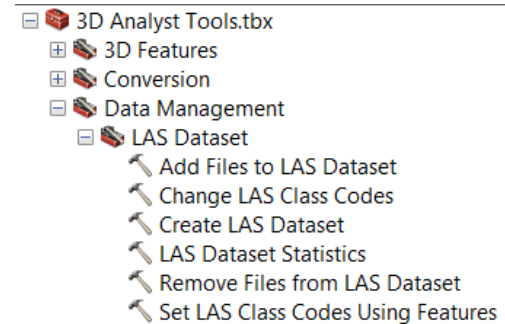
3D Analyst Tools.tbx
3D Features
Conversion
Data Management
LAS Dataset
Add Files to LAS Dataset
Change LAS Class Codes
Create LAS Dataset
LAS Dataset Statistics
Remove Files from LAS Dataset
Set LAS Class Codes Using Features